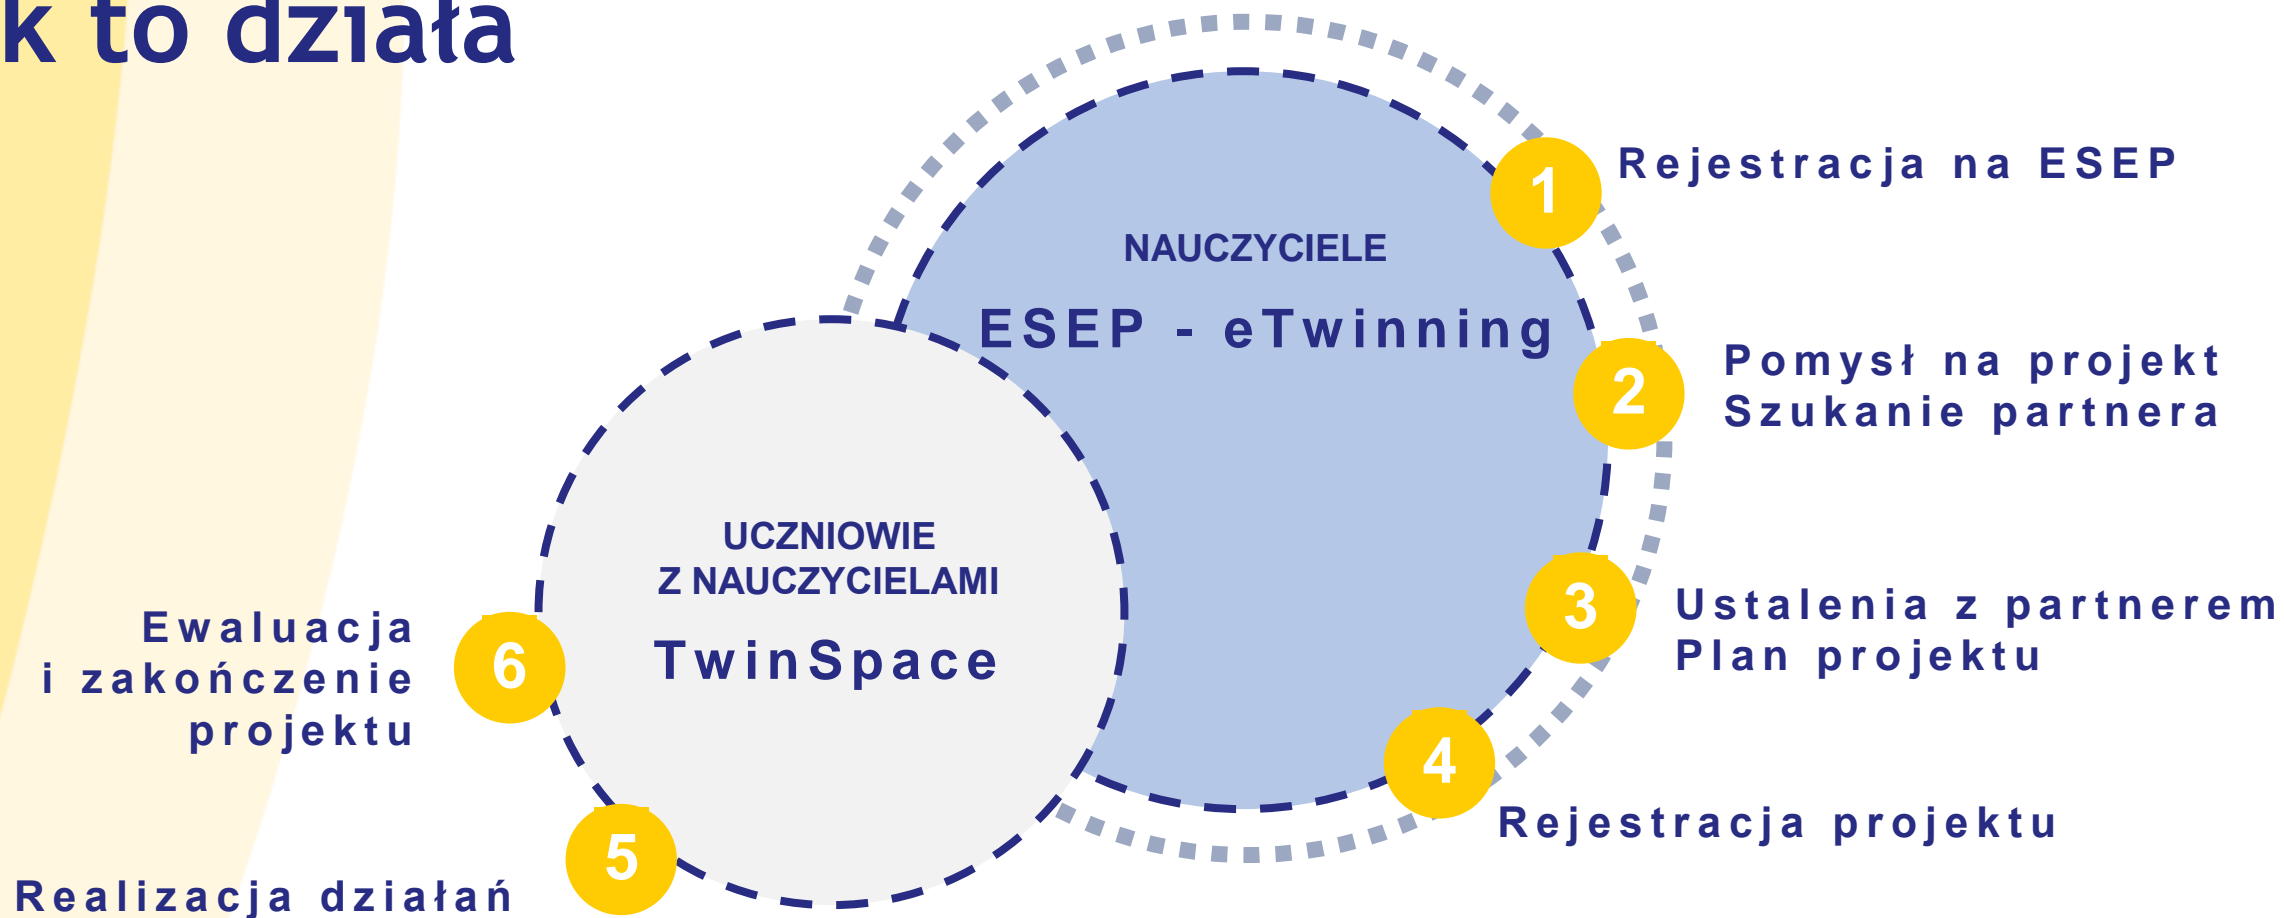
k to działa

NAUCZYCIELE

ESEP - eTwinning

1 Rejestracja na ESEP

2 Pomysł na projekt
Szukanie partnera

3 Ustalenia z partnerem
Plan projektu

4 Rejestracja projektu

UCZNIOWIE
Z NAUCZYCIELAMI

TwinSpace

6 Ewaluacja
i zakończenie
projektu

5 Realizacja działań